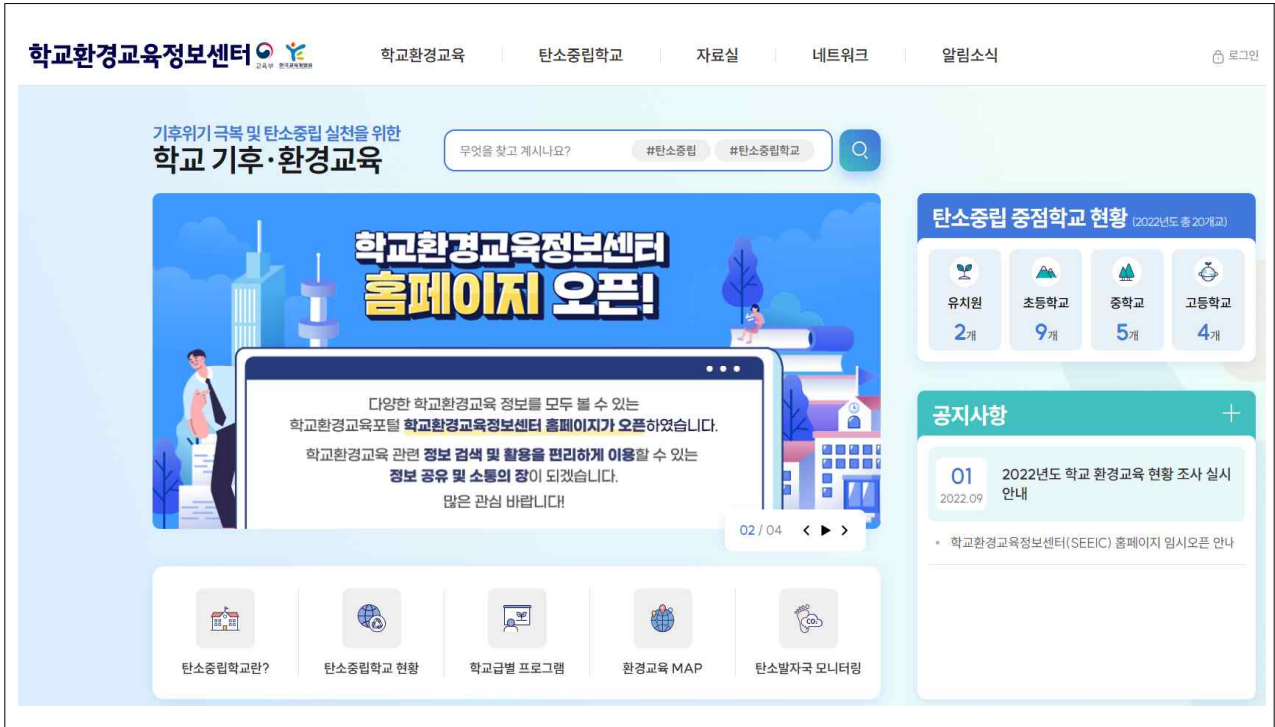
학교환경교육정보센터 교육부 한국교육개발원

학교환경교육 탄소중립학교 자료실 네트워크 알림소식

로그인

기후위기 극복 및 탄소중립 실천을 위한
학교 기후·환경교육

무엇을 찾고 계시나요? #탄소중립 #탄소중립학교

학교환경교육정보센터
홈페이지 오픈!

다양한 학교환경교육 정보를 모두 볼 수 있는
학교환경교육포털 학교환경교육정보센터 홈페이지가 오픈하였습니다.
학교환경교육 관련 정보 검색 및 활용을 편리하게 이용할 수 있는
정보 공유 및 소통의 장이 되겠습니다.
많은 관심 바랍니다!

02 / 04

탄소중립 중점학교 현황 (2022년도 총 20개교)

| 유치원 | 초등학교 | 중학교 | 고등학교 |
|---|---|---|---|
| 2개 | 9개 | 5개 | 4개 |

공지사항 +

01
2022.09
2022년도 학교 환경교육 현황 조사 실시 안내

• 학교환경교육정보센터(SEEIC) 홈페이지 임시오픈 안나

탄소중립학교란? 탄소중립학교 현황 학교급별 프로그램 환경교육 MAP 탄소발자국 모니터링

$CO_2$